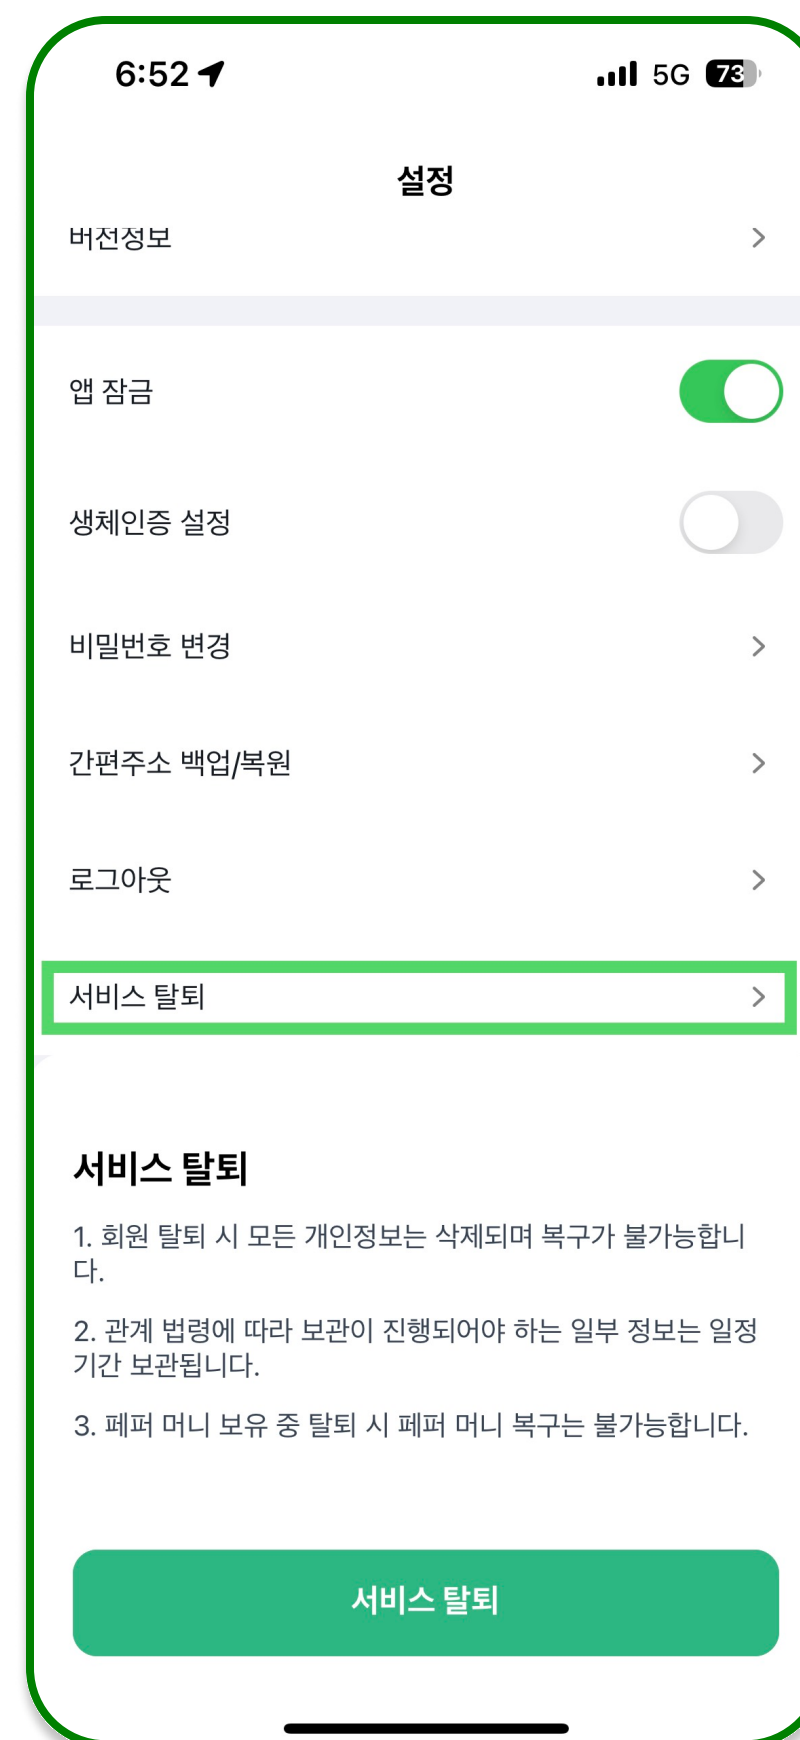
6:52

5G 73

설정

버전정보

앱 잠금

생체인증 설정

비밀번호 변경

간편주소 백업/복원

로그아웃

서비스 탈퇴

서비스 탈퇴

1. 회원 탈퇴 시 모든 개인정보는 삭제되며 복구가 불가능합니다.

2. 관계 법령에 따라 보관이 진행되어야 하는 일부 정보는 일정 기간 보관됩니다.

3. 페퍼 머니 보유 중 탈퇴 시 페퍼 머니 복구는 불가능합니다.

서비스 탈퇴